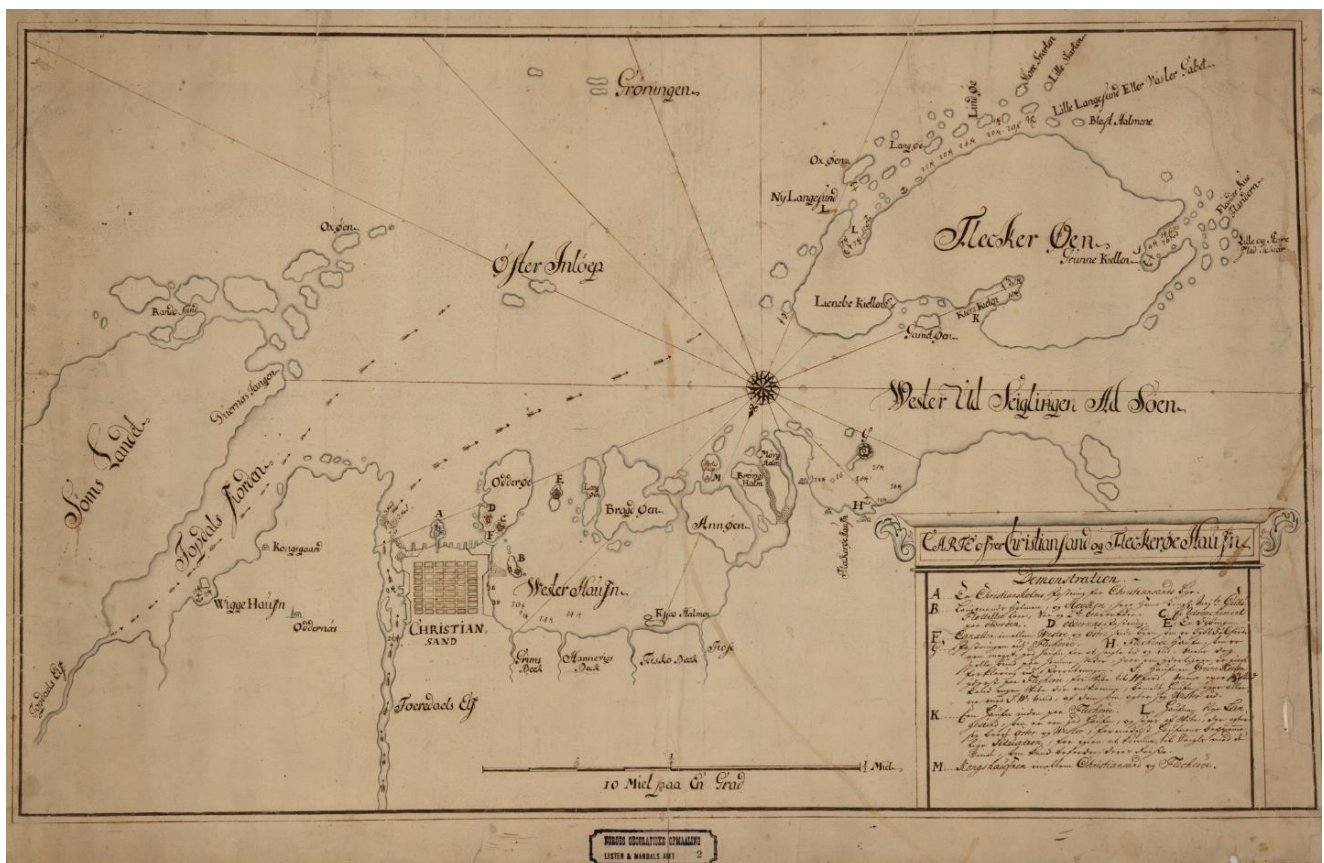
Groningen

Lille Langesund Eller Vailer Gabet

Blaa Aalmene

Ox Øen

Langøe

Ny Langesund

Flecker Øen

Grunne Kiellen

Lienebe Kiellen

Kiers Kobet

Sand Øen

Østre Inløb

Oxøen

Vester Ud Seiglingen Ad Soen

Søms Landet

Topdals Fiorden

Kongsgaard

Wigge Haufn

Oddernæs

Odderøe

Bragøe Øen

Ann Øen

Wester Haufn

CHRISTIAN SAND

Grims Bech

Mannerigs Bech

Fiske Bech

Fiske Holmen

Toerdaels Elf

Topdals Elf

Fleckerøe Haufn

CARTE over Christiansand og Fleckerøe Haufn

Demonstration

A ... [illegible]

B ... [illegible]

D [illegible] E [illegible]

F ... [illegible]

G ... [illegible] H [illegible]

K ... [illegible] L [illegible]

M ... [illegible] imellem Christiansand og Flecker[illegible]

10 Miel paa En Grad

1/2 Miel

NORGES GEOGRAFISKE OPMAALING
LISTER & MANDALS AMT 2